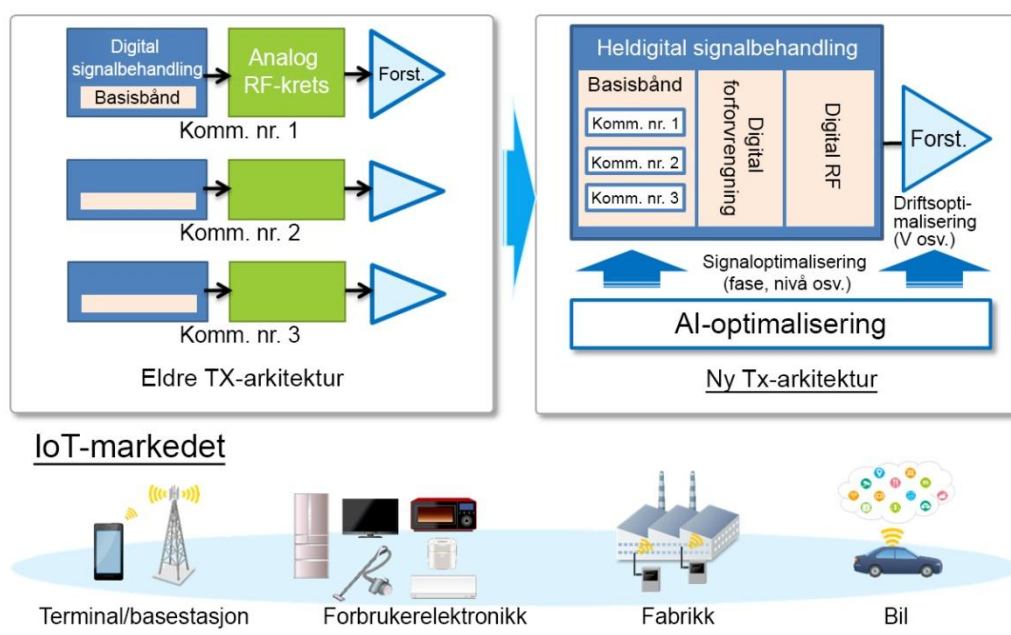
Digital signalbehandling
Basisbånd
Analog RF-krets
Forst.
Komm. nr. 1
Komm. nr. 2
Komm. nr. 3
Eldre TX-arkitektur

Heldigital signalbehandling
Basisbånd
Komm. nr. 1
Komm. nr. 2
Komm. nr. 3
Digital forforvrengning
Digital RF
Forst.
Driftsoptimalisering (V osv.)
Signaloptimalisering (fase, nivå osv.)
AI-optimalisering
Ny Tx-arkitektur

IoT-markedet
Terminal/basestasjon
Forbrukerelektronikk
Fabrikk
Bil